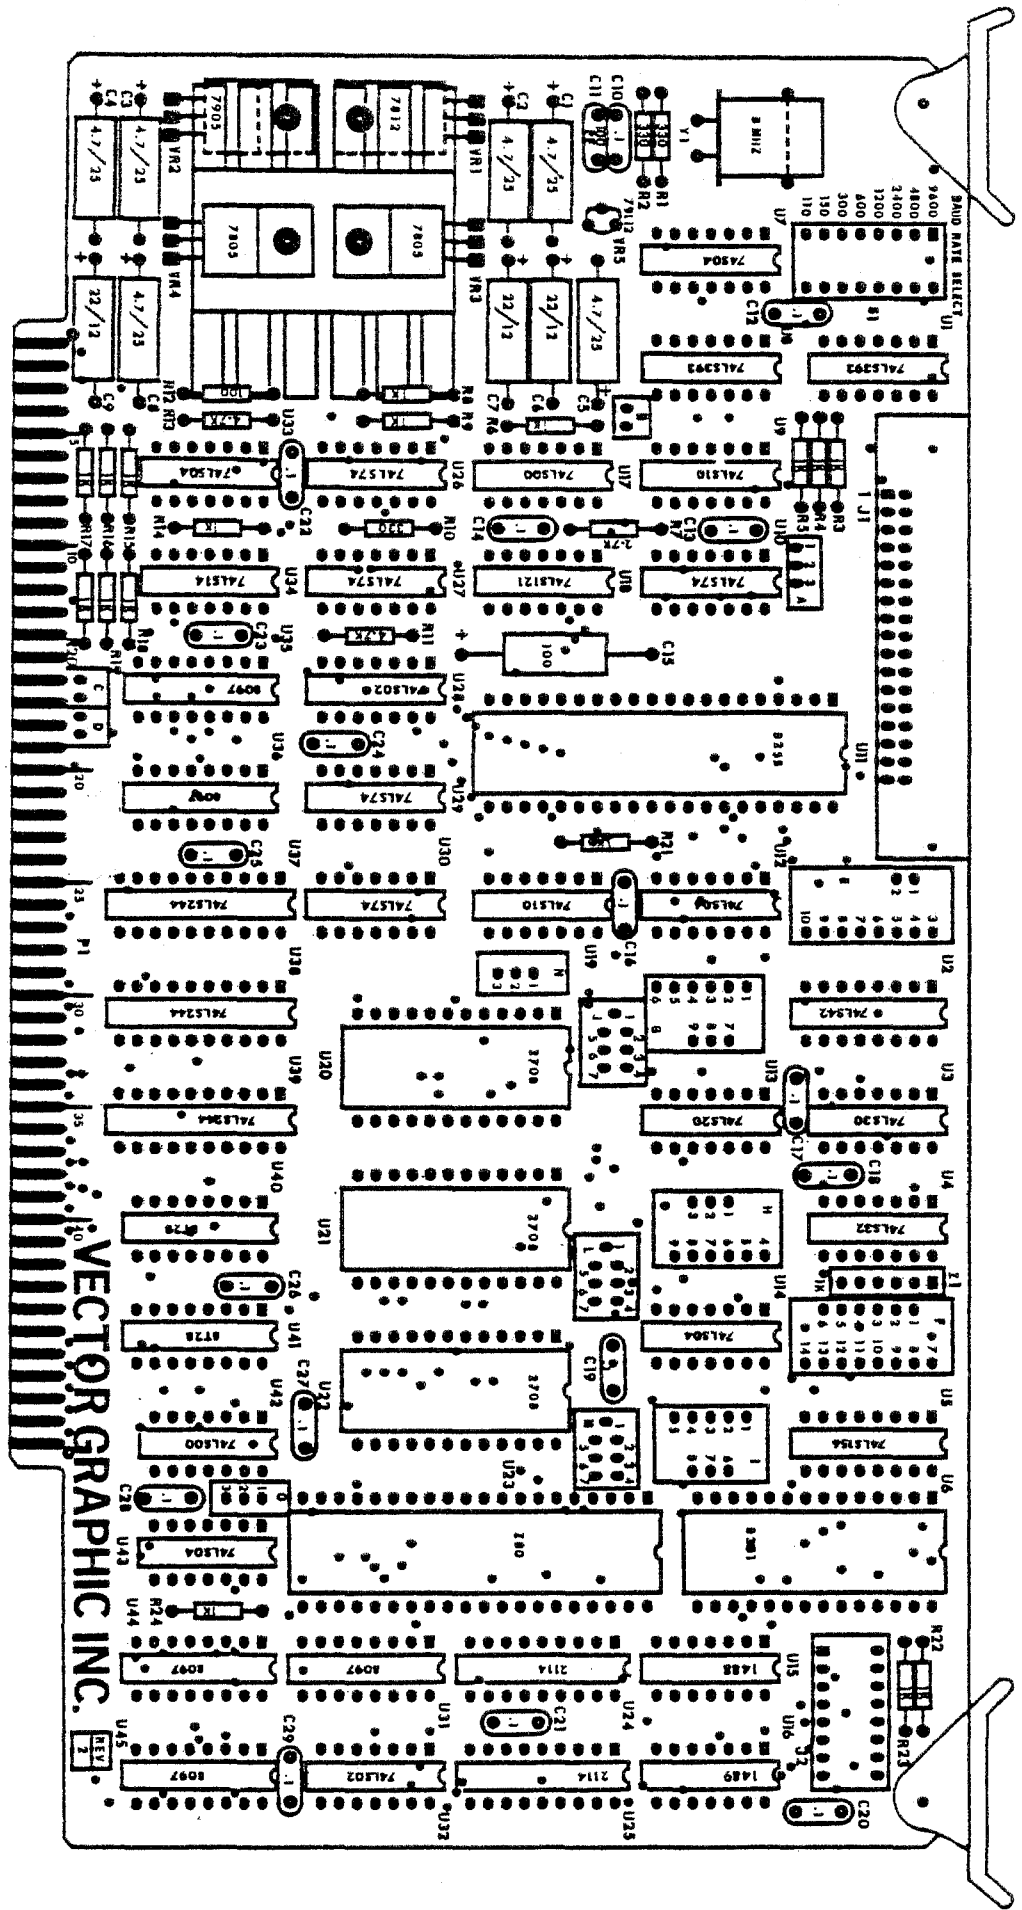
VECTOR GRAPHIC INC.

REV 2

7905
7812
7805
7803
VR1
VR2
VR3
VR4
VR5
4.7/25
22/12
C1
C2
C3
C4
C5
C6
C7
C8
C9
C10
C11
R1
R2
330
Y1
BAUD RATE SELECT
110
150
300
600
1200
2400
4800
9600
U1
U7
74S04
74LS393
74LS393
C12
U9
R3
R4
R5
J1
74LS10
74LS00
74LS74
74LS04
U17
U26
U33
C22
R14
R10
R7
C13
C14
2.7K
U10
74LS74
74LS121
74LS74
74LS14
U18
U27
U34
C23
R11
4.7K
C15
100
8097
74LS02
U28
U35
U11
8251
C24
U36
8T97
74LS74
U29
R21
C25
U37
U30
U12
74LS244
74LS74
74LS10
74LS10
C16
U19
P1
U38
74LS244
74LS42
U2
U20
2708
U13
U39
74LS244
74LS20
74LS30
U3
C17
C18
U4
U40
8T26
U21
2708
74LS32
U14
74LS04
C26
8T26
U41
C19
U22
2708
U42
74LS00
C27
74LS154
U5
U6
U23
C28
Z80
8251
U43
74LS04
R24
1K
U44
8097
8097
2114
1488
U15
R22
U31
C21
U24
U16
J2
R23
U45
8097
C29
74LS02
2114
1489
C20
U32
U25